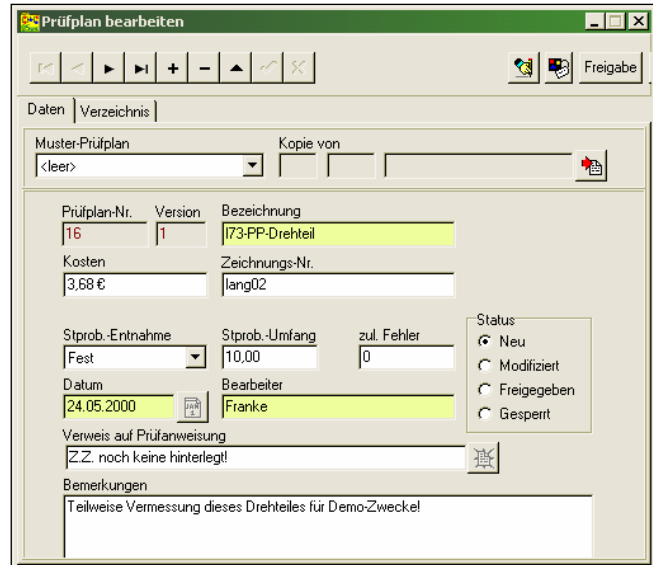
Prüfplan bearbeiten

Freigabe

Daten | Verzeichnis

Muster-Prüfplan
<leer>

Kopie von

Prüfplan-Nr.
16

Version
1

Bezeichnung
I73-PP-Drehteil

Kosten
3,68 €

Zeichnungs-Nr.
lang02

Stprob.-Entnahme
Fest

Stprob.-Umfang
10,00

zul. Fehler
0

Status
Neu
Modifiziert
Freigegeben
Gesperrt

Datum
24.05.2000

Bearbeiter
Franke

Verweis auf Prüfanweisung
Z.Z. noch keine hinterlegt!

Bemerkungen
Teilweise Vermessung dieses Drehteiles für Demo-Zwecke!